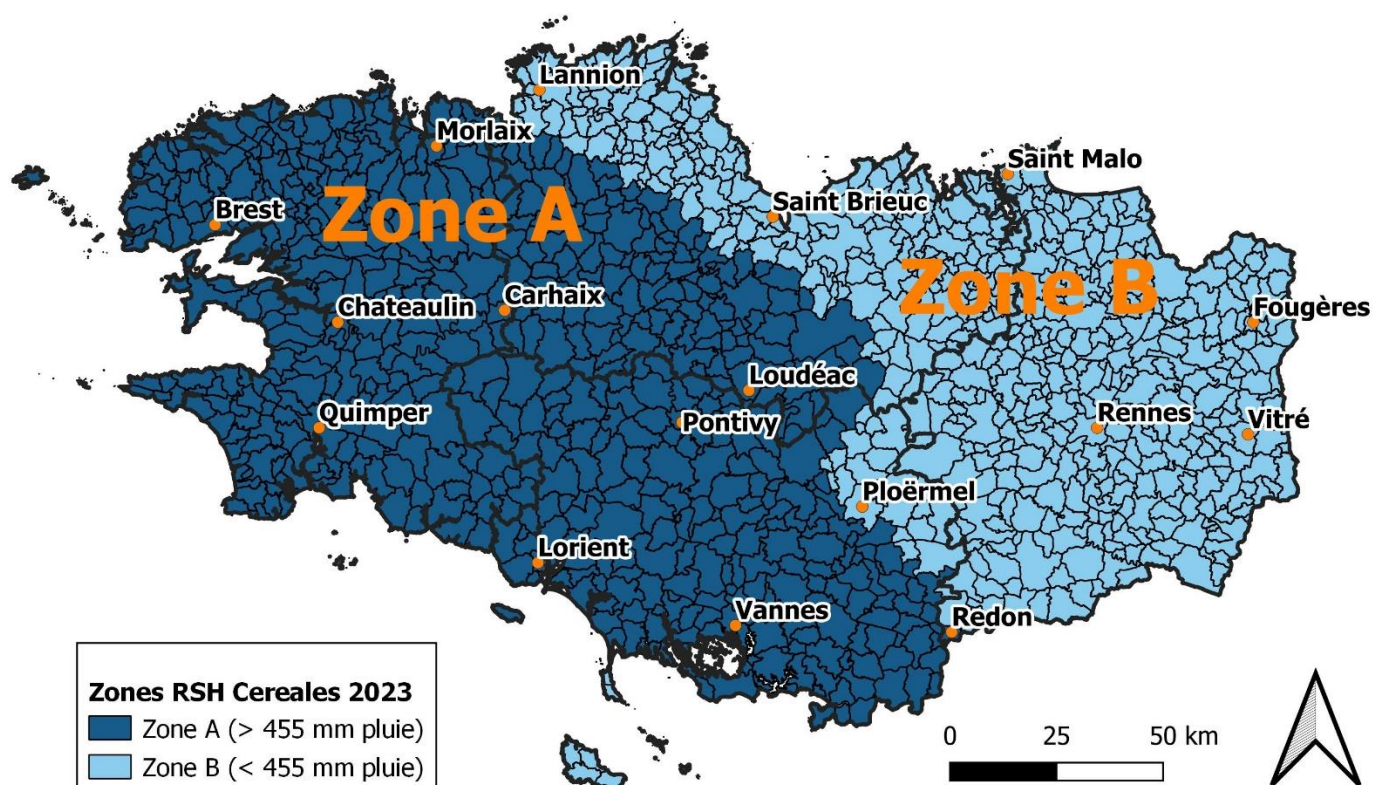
Lannion
Morlaix
Saint Malo
Brest
Zone A
Saint Brieuc
Zone B
Chateaulin
Carhaix
Fougères
Loudéac
Quimper
Pontivy
Rennes
Vitré
Ploërmel
Lorient
Vannes
Redon

Zones RSH Cereales 2023
Zone A (> 455 mm pluie)
Zone B (< 455 mm pluie)

0 25 50 km